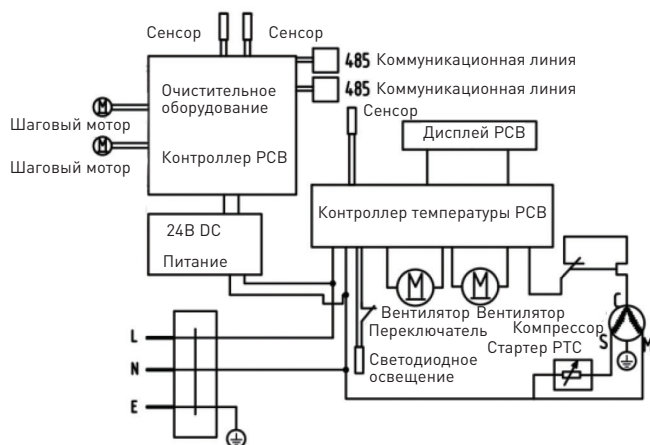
Сенсор
Сенсор
485 Коммуникационная линия
485 Коммуникационная линия
Очистительное оборудование
Контроллер PCB
Шаговый мотор
Шаговый мотор
Сенсор
Дисплей PCB
Контроллер температуры PCB
24В DC
Питание
M
M
Вентилятор
Вентилятор
Переключатель
Компрессор
C
S
M
Стартер PTC
L
N
E
Светодиодное освещение